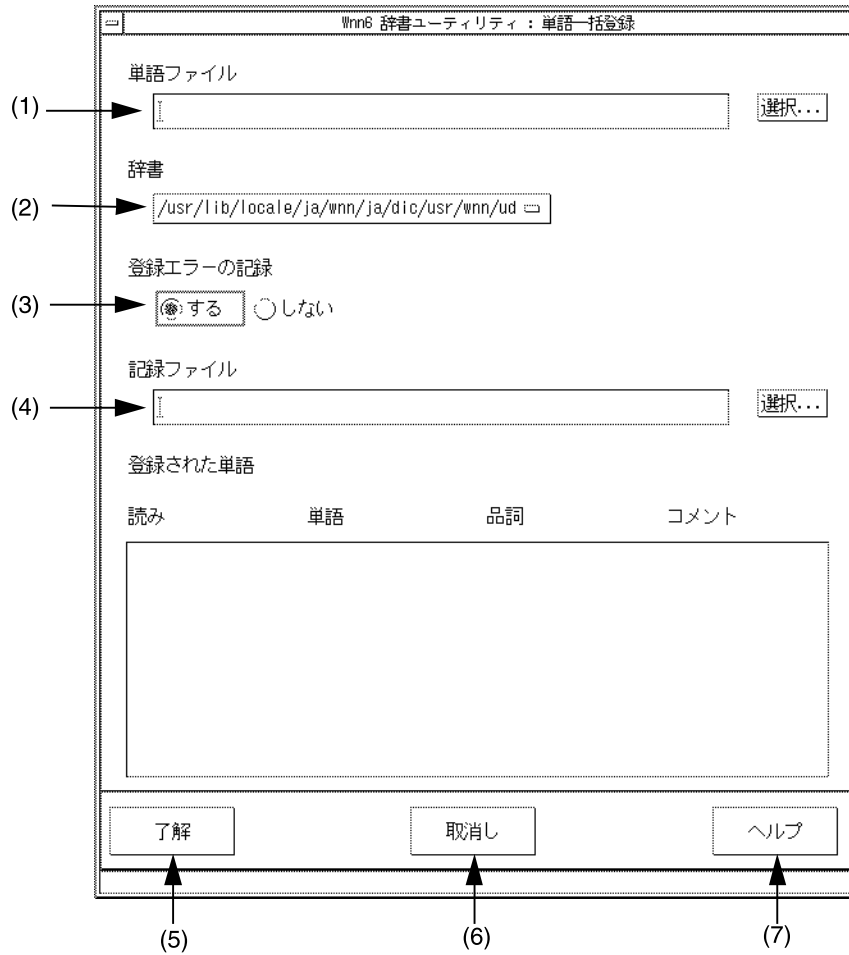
Wnn6 辞書ユーティリティ : 単語一括登録

単語ファイル

(1)

選択...

辞書

(2)

/usr/lib/locale/ja/wnn/ja/dic/usr/wnn/ud

登録エラーの記録

(3)

する　しない

記録ファイル

(4)

選択...

登録された単語

読み　単語　品詞　コメント

了解　取消し　ヘルプ

(5)　(6)　(7)